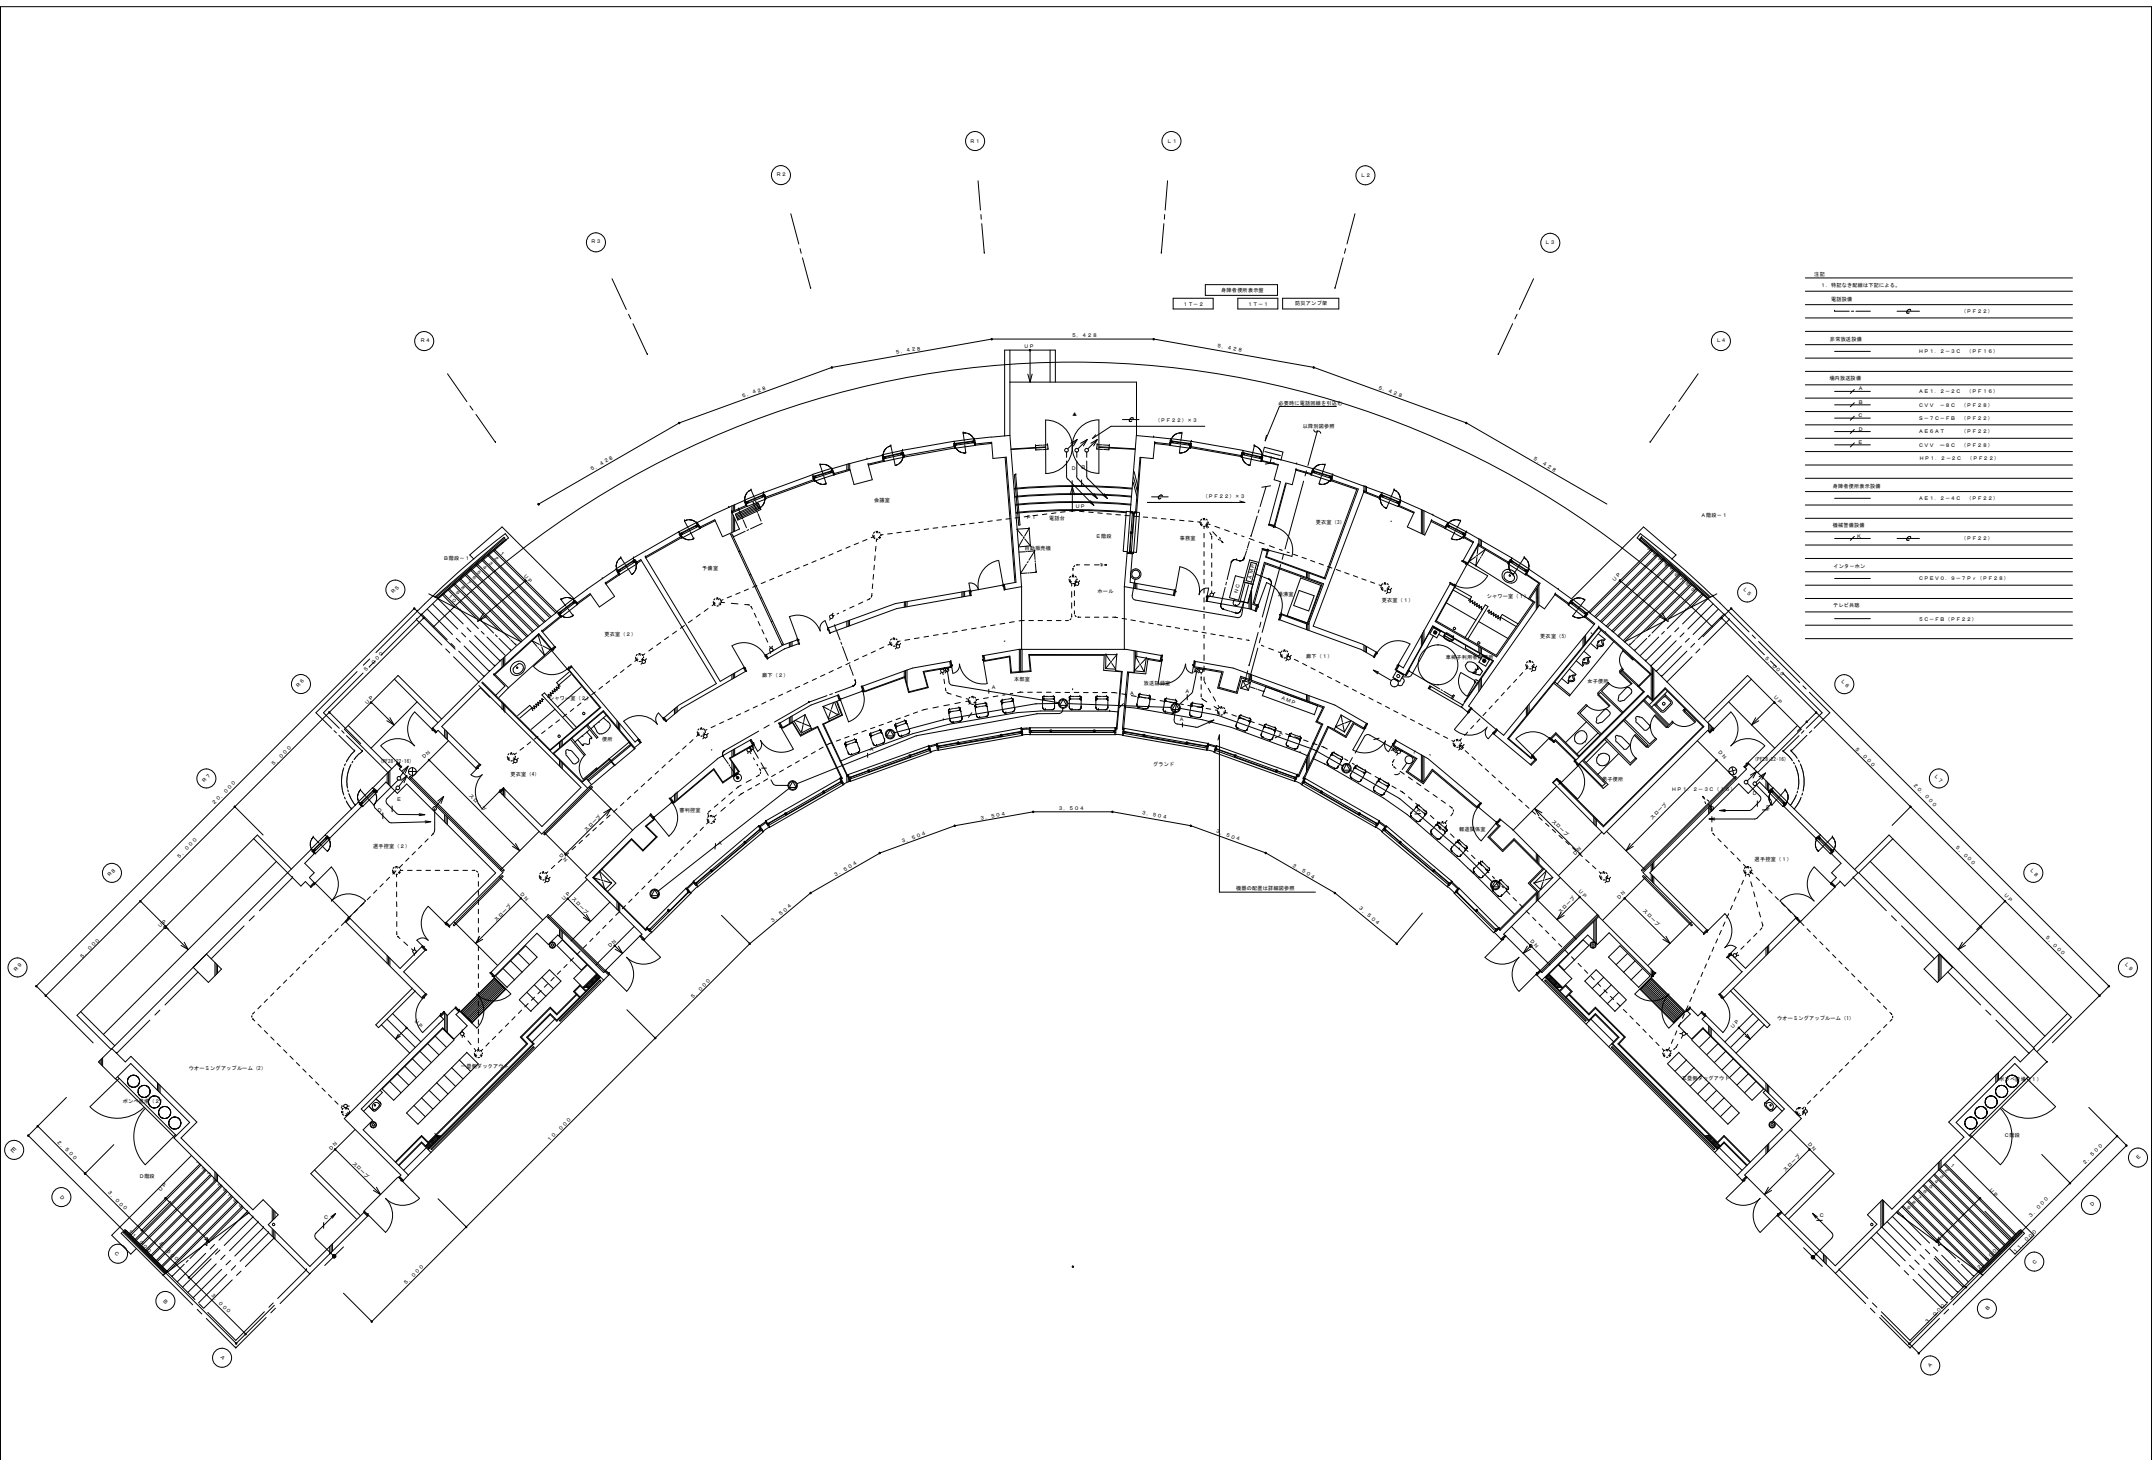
R1
L1
R2
L2
R3
L3
R4
L4

身障者便所表示盤
1T−2
1T−1
防災アンプ架

注記
1. 特記なき配線は下記による。
電話設備
(PF22)
非常放送設備
HP1. 2−3C (PF16)
場内放送設備
AE1. 2−2C (PF16)
CVV −8C (PF28)
S−7C−FB (PF22)
AE6AT (PF22)
CVV −8C (PF28)
HP1. 2−2C (PF22)
身障者便所表示設備
AE1. 2−4C (PF22)
機械警備設備
(PF22)
インターホン
CPEV0. 9−7Pr (PF28)
テレビ共聴
5C−FB (PF22)

5, 428
5, 428
5, 428
5, 428
5, 428
5, 428

UP
(PF22) ×3
(PF22) ×3
必要時に電話回線を引込む
以降別図参照
A階段−1
B階段−1
会議室
予備室
電話分
E階段
事務室
更衣室 (3)
更衣室 (1)
シャワー室 (1)
更衣室 (5)
ホール
更衣室 (2)
更衣室 (4)
シャワー室 (2)
便所
廊下 (2)
廊下 (1)
本部室
放送設備室
女子便所
男子便所
身体障害者便所
グランド
審判控室
報道関係室
選手控室 (2)
選手控室 (1)
スロープ
UP
DN
ウオーミングアップルーム (2)
ウオーミングアップルーム (1)
ポンプ室
D階段
C階段
機器の配置は詳細図参照
3, 504
3, 504
3, 504
3, 504
3, 504
3, 504
3, 504
3, 504
3, 504
5, 000
10, 000
20, 000
HP1. 2−2C